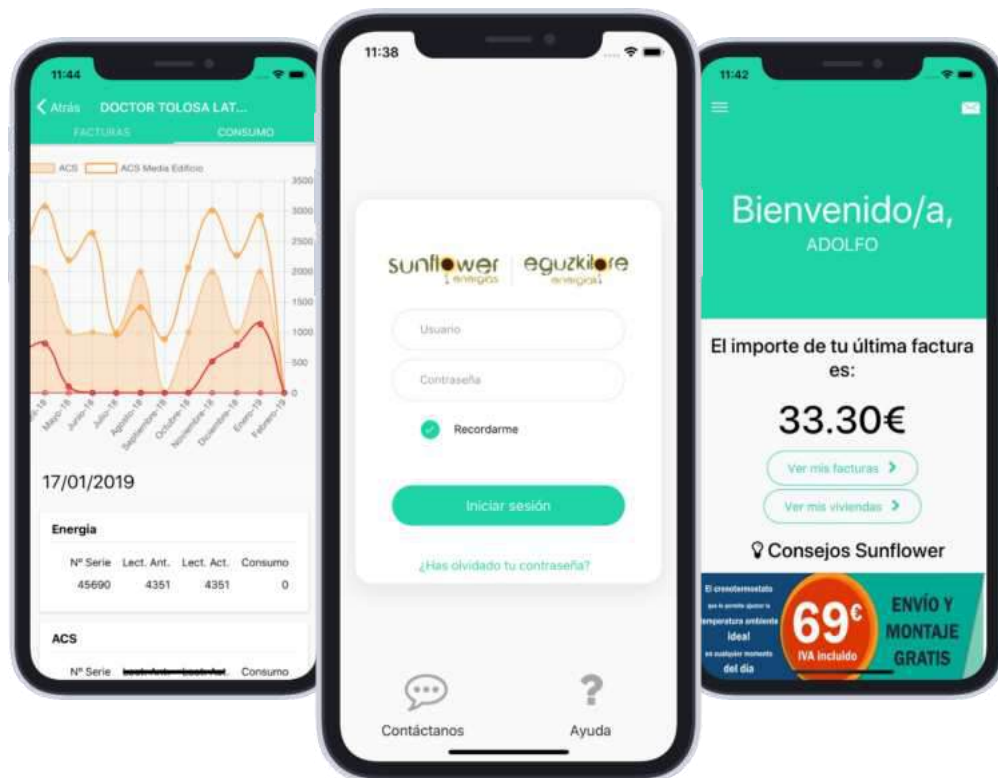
11:44

Atrás DOCTOR TOLOSA LAT...

FACTURAS CONSUMO

ACS ACS Media Edificio

3500
3000
2500
2000
1500
1000
500
0

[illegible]-18 Mayo-18 Junio-18 Julio-18 Agosto-18 Septiembre-18 Octubre-18 Noviembre-18 Diciembre-18 Enero-19 Febrero-19

17/01/2019

Energía

| Nº Serie | Lect. Ant. | Lect. Act. | Consumo |
|---|---|---|---|
| 45690 | 4351 | 4351 | 0 |

ACS

Nº Serie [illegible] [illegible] Consumo

11:38

sunflower energías | eguzkilore energiak

Usuario

Contraseña

Recordarme

Iniciar sesión

¿Has olvidado tu contraseña?

Contáctanos

Ayuda

11:42

Bienvenido/a,

ADOLFO

El importe de tu última factura es:

33.30€

Ver mis facturas

Ver mis viviendas

Consejos Sunflower

El cronotermostato que te permite ajustar la temperatura ambiente ideal en cualquier momento del día

69€

IVA incluido

ENVÍO Y MONTAJE GRATIS